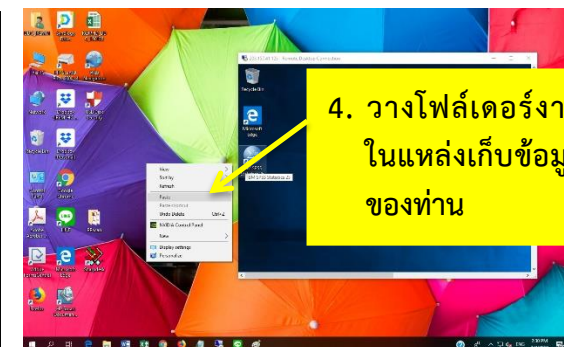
4. วางโฟล์เดอร์งา
ในแหล่งเก็บข้อมู
ของท่าน

View
Sort by
Refresh
Paste
Paste shortcut
Undo Delete Ctrl+Z
NVIDIA Control Panel
New
Display settings
Personalize

Recycle Bin
Microsoft Edge
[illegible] - Remote Desktop Connection